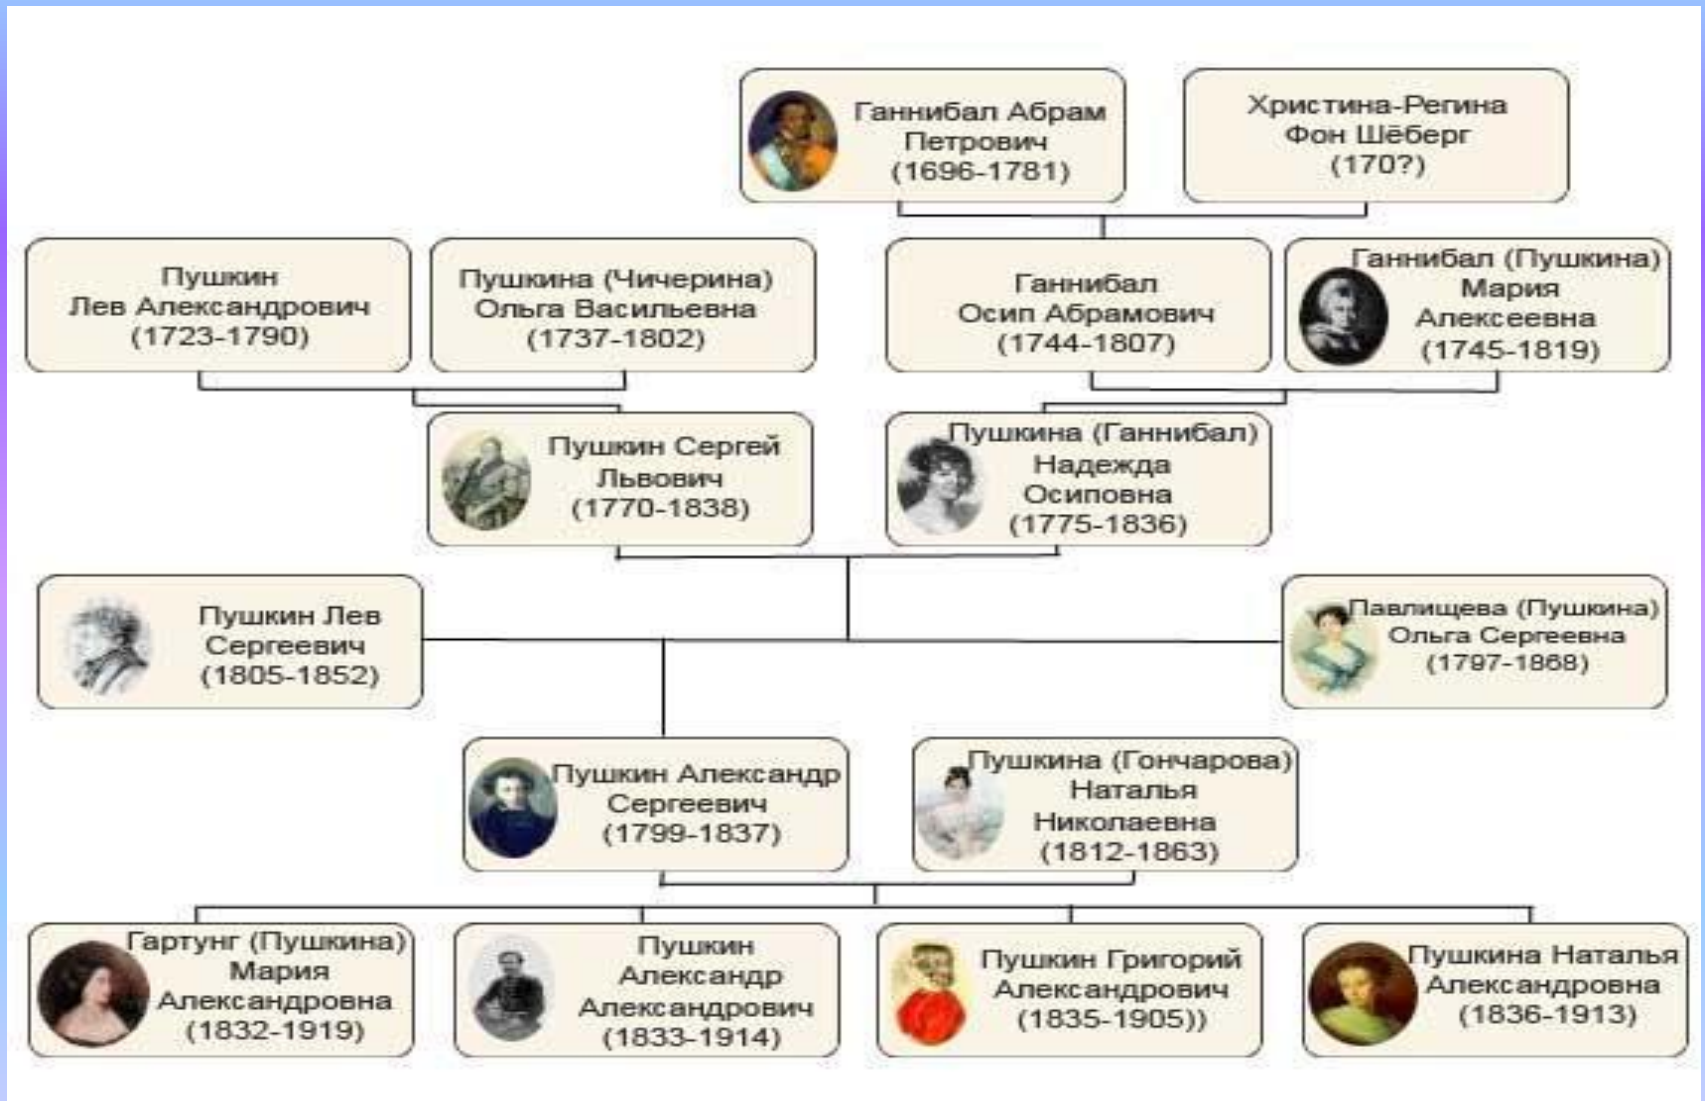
Ганнибал Абрам Петрович (1696-1781)

Христина-Регина Фон Шёберг (170?)

Пушкин Лев Александрович (1723-1790)

Пушкина (Чичерина) Ольга Васильевна (1737-1802)

Ганнибал Осип Абрамович (1744-1807)

Ганнибал (Пушкина) Мария Алексеевна (1745-1819)

Пушкин Сергей Львович (1770-1838)

Пушкина (Ганнибал) Надежда Осиповна (1775-1836)

Пушкин Лев Сергеевич (1805-1852)

Павлищева (Пушкина) Ольга Сергеевна (1797-1868)

Пушкин Александр Сергеевич (1799-1837)

Пушкина (Гончарова) Наталья Николаевна (1812-1863)

Гартунг (Пушкина) Мария Александровна (1832-1919)

Пушкин Александр Александрович (1833-1914)

Пушкин Григорий Александрович (1835-1905))

Пушкина Наталья Александровна (1836-1913)